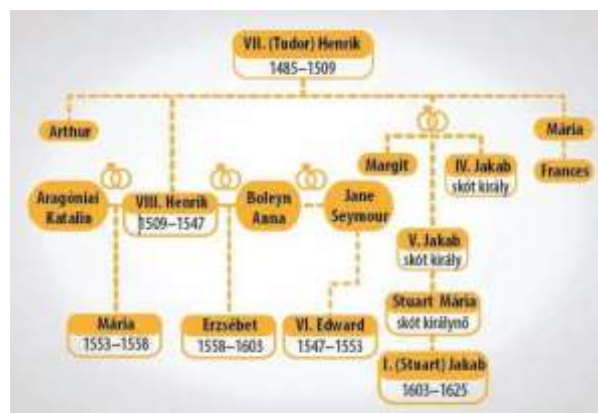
VII. (Tudor) Henrik
1485–1509

Arthur

Mária

Frances

Margit

IV. Jakab
skót király

Aragóniai Katalin

VIII. Henrik
1509–1547

Boleyn Anna

Jane Seymour

V. Jakab
skót király

Stuart Mária
skót királynő

Mária
1553–1558

Erzsébet
1558–1603

VI. Edward
1547–1553

I. (Stuart) Jakab
1603–1625